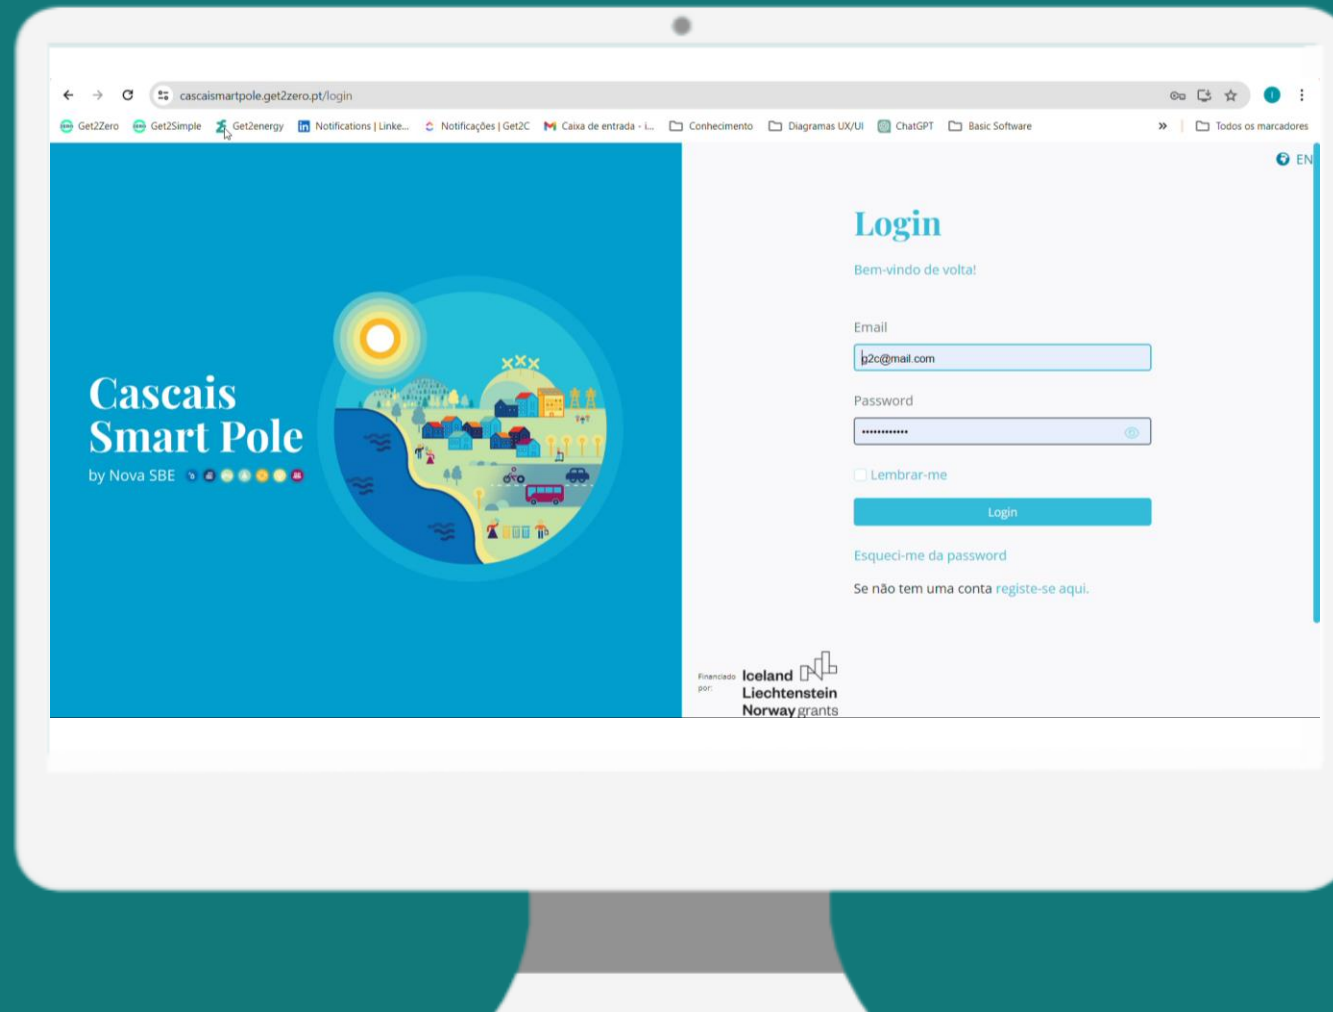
cascaismartpole.get2zero.pt/login

Get2Zero Get2Simple Get2energy Notifications | Linke... Notificações | Get2C Caixa de entrada - i... Conhecimento Diagramas UX/UI ChatGPT Basic Software » Todos os marcadores

EN

Cascais Smart Pole
by Nova SBE

Login

Bem-vindo de volta!

Email

g2c@mail.com

Password

••••••••••••

Lembrar-me

Login

Esqueci-me da password

Se não tem uma conta registe-se aqui.

Financiado por: Iceland Liechtenstein Norway grants